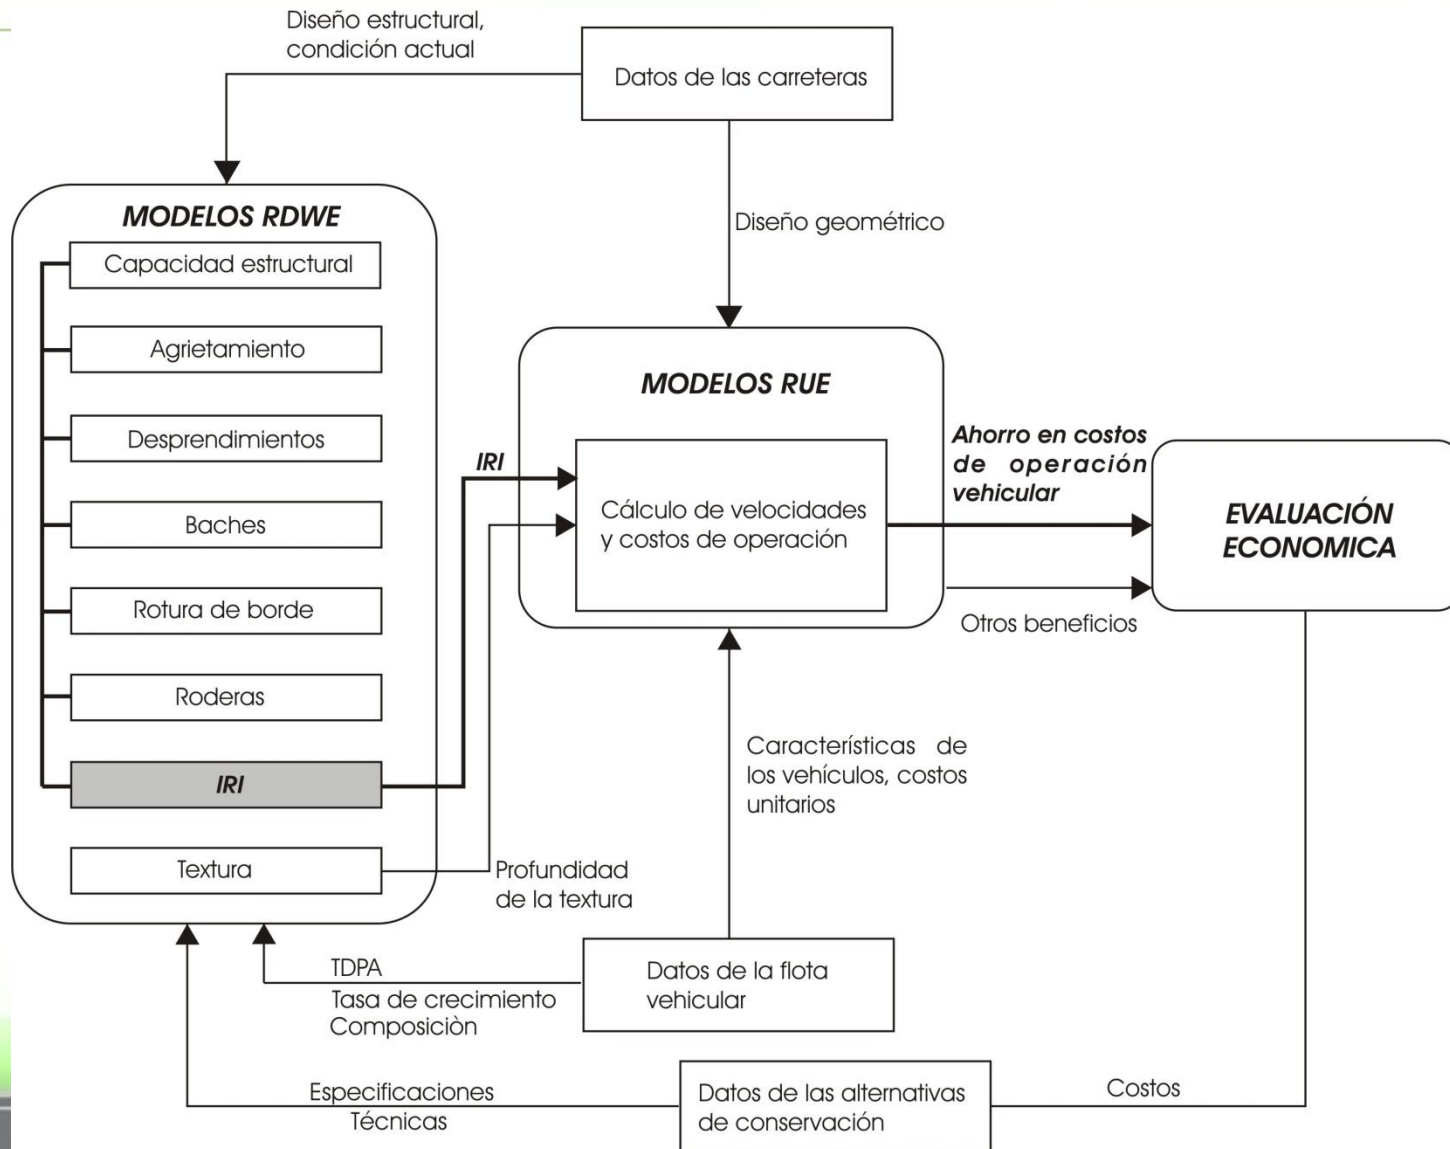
Diseño estructural, condición actual

Datos de las carreteras

Diseño geométrico

MODELOS RDWE

Capacidad estructural

Agrietamiento

Desprendimientos

Baches

Rotura de borde

Roderas

IRI

Textura

IRI

MODELOS RUE

Cálculo de velocidades y costos de operación

Ahorro en costos de operación vehicular

EVALUACIÓN ECONOMICA

Otros beneficios

Características de los vehículos, costos unitarios

Profundidad de la textura

TDPA
Tasa de crecimiento
Composiciòn

Datos de la flota vehicular

Especificaciones Técnicas

Datos de las alternativas de conservación

Costos